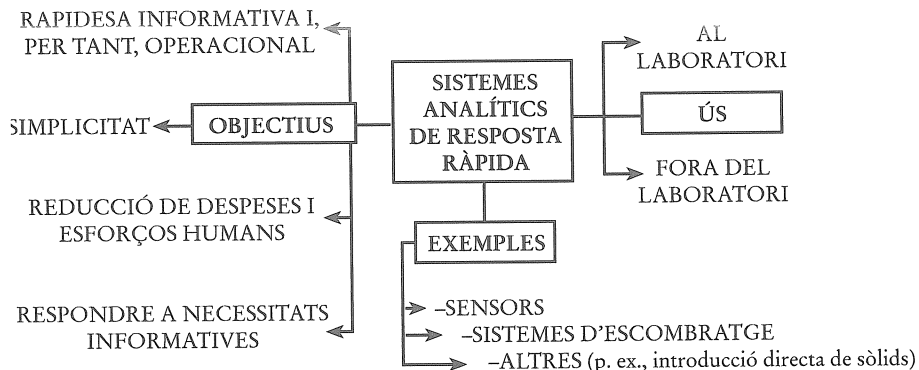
SISTEMES ANALÍTICS DE RESPOSTA RÀPIDA

OBJECTIUS

RAPIDESA INFORMATIVA I, PER TANT, OPERACIONAL

SIMPLICITAT

REDUCCIÓ DE DESPESES I ESFORÇOS HUMANS

RESPONDRE A NECESSITATS INFORMATIVES

ÚS

AL LABORATORI

FORA DEL LABORATORI

EXEMPLES

–SENSORS

–SISTEMES D'ESCOMBRATGE

–ALTRES (p. ex., introducció directa de sòlids)